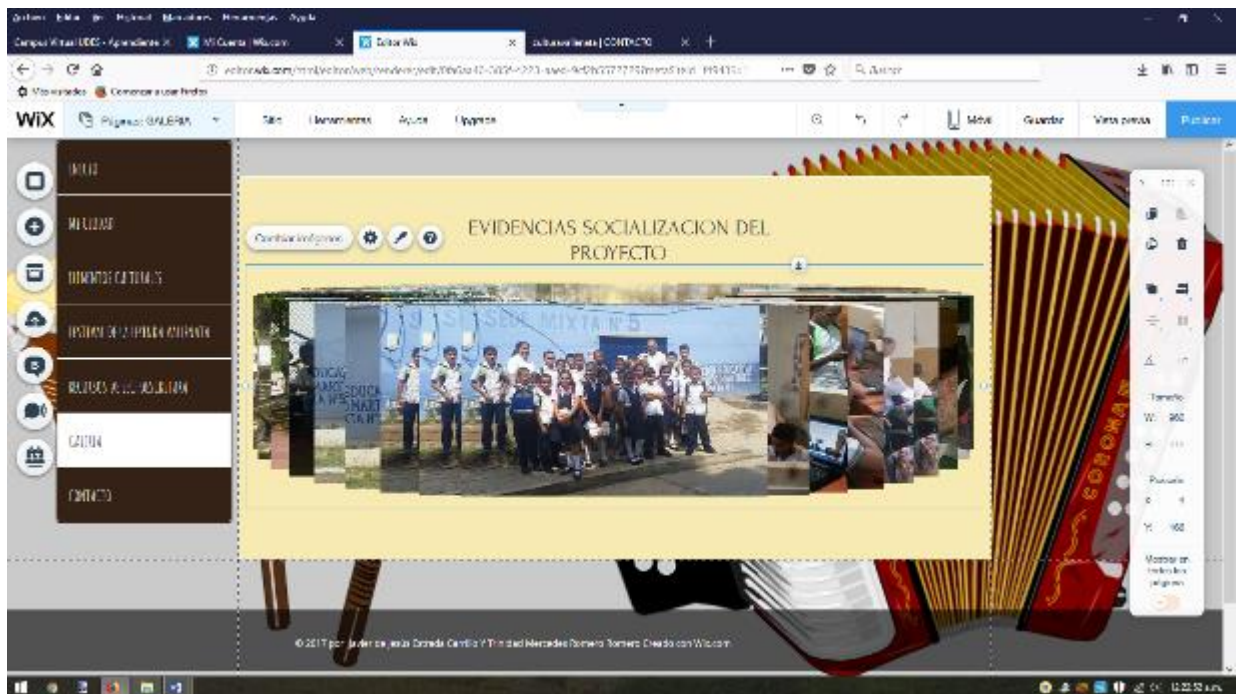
Archivo Editar Ver Historial Marcadores Herramientas Ayuda

Campus Virtual UDCG - Aprendizaje X | Mi Cuenta | Wix.com X | Editor Wix X | culturavallenata | CONTACTO X +

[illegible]

Más visitados Comenzar a usar Firefox

WiX Página: GALERIA Sitio Herramientas Ayuda Upgrade Móvil Guardar Vista previa Publicar

INICIO

MI CIUDAD

ELEMENTOS CULTURALES

HISTORIA DE LA MÚSICA VALLENATA

RELATOS DE LA MÚSICA VALLENATA

GALERIA

CONTACTO

Cambiar imágenes

EVIDENCIAS SOCIALIZACION DEL PROYECTO

MIXTA N° 5

Tamaño W: 960

Posición X: 0 Y: 168

Mostrar en todas las páginas

© 2017 por Javier de jesus Estrada Carrillo Y Trinidad Mercedes Romero Torres Creado con Wix.com

12:22 a.m.